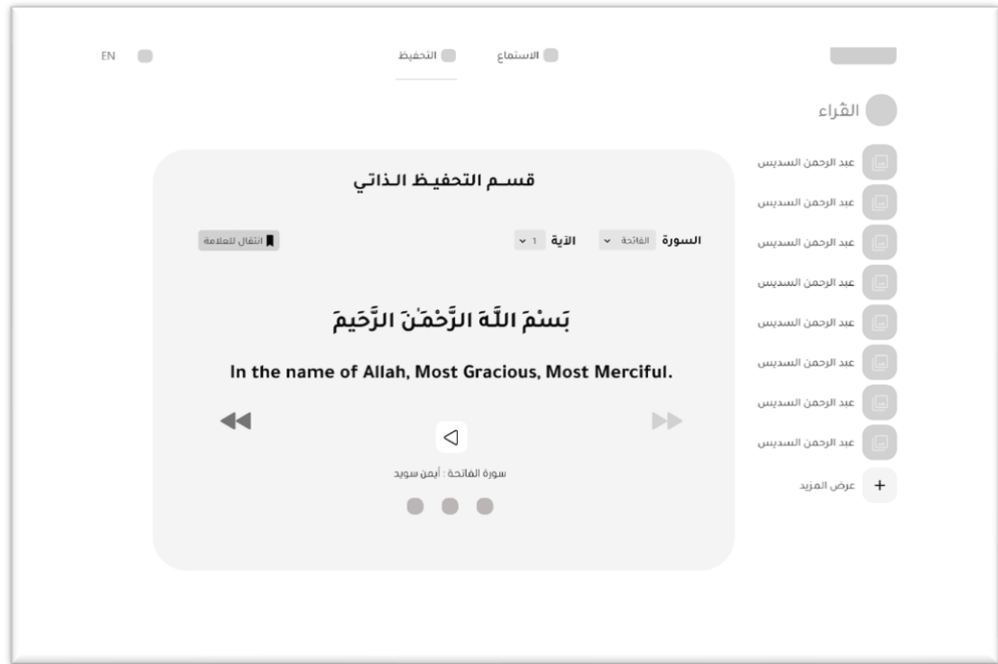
EN

التحفيظ

الاستماع

القّراء

عبد الرحمن السديس

عبد الرحمن السديس

عبد الرحمن السديس

عبد الرحمن السديس

عبد الرحمن السديس

عبد الرحمن السديس

عبد الرحمن السديس

عبد الرحمن السديس

+ عرض المزيد

قسم التحفيظ الذاتي

السورة الفاتحة

الآية 1

انتقال للعلامة

بَسْمَ اللَّهَ الرَّحْمَٰنَ الرَّحَيمَ

In the name of Allah, Most Gracious, Most Merciful.

سورة الفاتحة : أيمن سويد